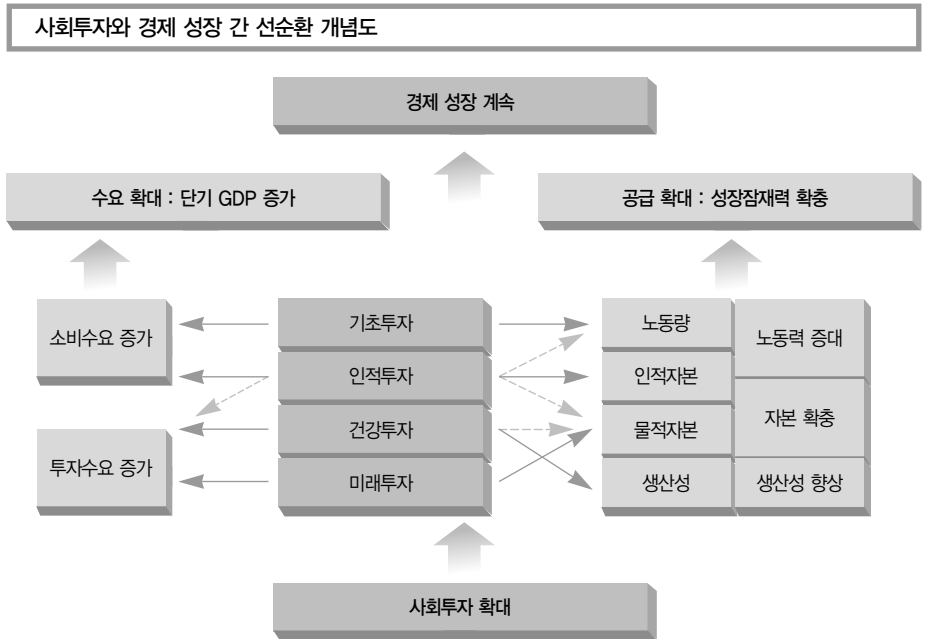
사회투자와 경제 성장 간 선순환 개념도

경제 성장 계속

수요 확대 : 단기 GDP 증가

공급 확대 : 성장잠재력 확충

소비수요 증가

투자수요 증가

기초투자

인적투자

건강투자

미래투자

노동량

인적자본

물적자본

생산성

노동력 증대

자본 확충

생산성 향상

사회투자 확대